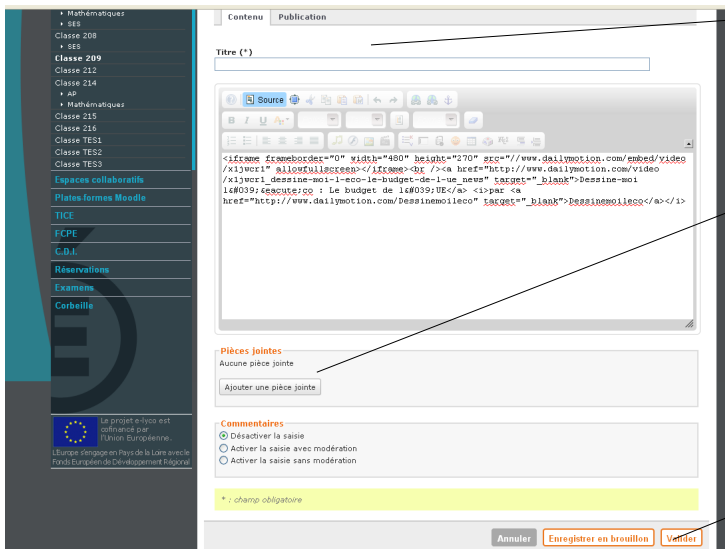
Mathématiques
SES
Classe 208
SES
Classe 209
Classe 212
Classe 214
AP
Mathématiques
Classe 215
Classe 216
Classe TES1
Classe TES2
Classe TES3
Espaces collaboratifs
Plate-formes Moodle
TICE
FCPE
C.D.I.
Réservations
Examens
Corbeille

Le projet e-lyco est cofinancé par l'Union Européenne.
L'Europe s'engage en Pays de la Loire avec le Fonds Européen de Développement Régional

Contenu
Publication

Titre (*)

Source

<iframe frameborder="0" width="480" height="270" src="//www.dailymotion.com/embed/video/x1jvcr1" allowfullscreen></iframe><br /><a href="http://www.dailymotion.com/video/x1jvcr1_dessine-moi-l-eco-le-budget-de-l-ue_news" target="_blank">Dessine-moi l&#039;&eacute;co : Le budget de l&#039;UE</a> <i>par <a href="http://www.dailymotion.com/Dessinemoileco" target="_blank">Dessinemoileco</a></i>

Pièces jointes
Aucune pièce jointe
Ajouter une pièce jointe

Commentaires
Désactiver la saisie
Activer la saisie avec modération
Activer la saisie sans modération

* : champ obligatoire

Annuler
Enregistrer en brouillon
Valider